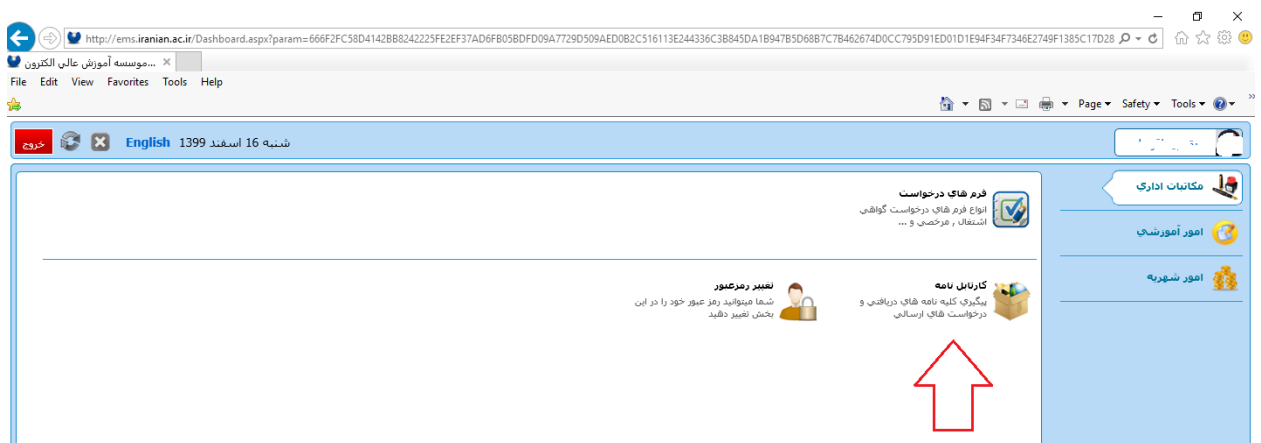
http://ems.iranian.ac.ir/Dashboard.aspx?param=666F2FC58D4142BB8242225FE2EF37AD6FB05BDFD09A7729D509AED0B2C516113E244336C3B845DA1B947B5D68B7C7B462674D0CC795D91ED01D1E94F34F7346E2749F1385C17D28

موسسه آموزش عالي الكترون...

File Edit View Favorites Tools Help

Page Safety Tools

خروج English 1399 شنبه 16 اسفند

مکاتبات اداري

امور آموزشي

امور شهريه

فرم هاي درخواست
انواع فرم هاي درخواست گواهي اشتغال , مرخصي و ...

کارتابل نامه
پيگيري کليه نامه هاي دريافتي و درخواست هاي ارسالي

تغيير رمزعبور
شما ميتوانيد رمز عبور خود را در اين بخش تغيير دهيد